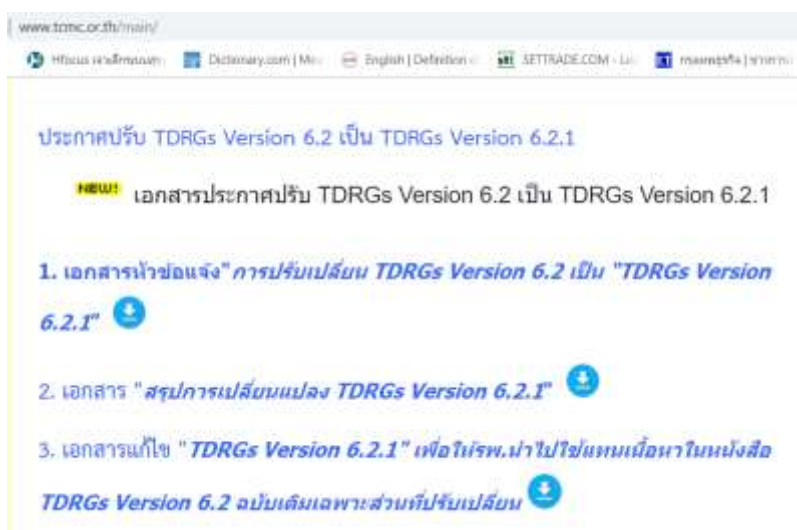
www.tcmc.or.th/main/

Hibiscus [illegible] Dictionary.com | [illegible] English | Definition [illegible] SETTRADE.COM - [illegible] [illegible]

ประกาศปรับ TDRGs Version 6.2 เป็น TDRGs Version 6.2.1

NEW! เอกสารประกาศปรับ TDRGs Version 6.2 เป็น TDRGs Version 6.2.1

1. เอกสารหัวข้อแจ้ง "การปรับเปลี่ยน TDRGs Version 6.2 เป็น "TDRGs Version 6.2.1"

2. เอกสาร "สรุปการเปลี่ยนแปลง TDRGs Version 6.2.1"

3. เอกสารแก้ไข "TDRGs Version 6.2.1" เพื่อให้รพ.นำไปใช้แทนเนื้อหาในหนังสือ TDRGs Version 6.2 ฉบับเดิมเฉพาะส่วนที่ปรับเปลี่ยน